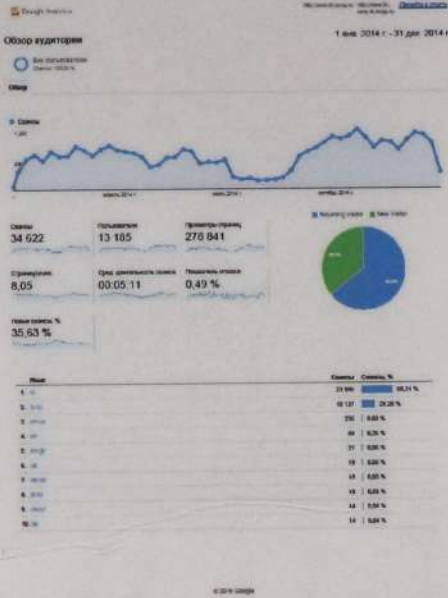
Google Analytics

Обзор аудитории

1 янв. 2014 г. - 31 дек. 2014 г.

Все пользователи

Обзор

Сеансы

июль 2014 г.

сент. 2014 г.

октябрь 2014 г.

Сеансы
34 622

Пользователи
13 105

Просмотры страниц
278 841

Страниц/сеанс
8,05

Сред. длительность сеанса
00:05:11

Показатель отказов
0,49 %

Новые сеансы, %
35,63 %

Returning Visitor
New Visitor

| Язык | Сеансы | Сеансы, % |
|---|---|---|
| 1. ru | 23 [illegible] | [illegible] % |
| 2. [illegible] | 10 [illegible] | 29,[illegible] % |
| 3. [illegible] | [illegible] | 0,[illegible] % |
| 4. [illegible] | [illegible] | 0,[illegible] % |
| 5. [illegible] | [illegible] | 0,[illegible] % |
| 6. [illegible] | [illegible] | 0,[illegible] % |
| 7. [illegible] | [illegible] | 0,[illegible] % |
| 8. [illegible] | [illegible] | 0,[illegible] % |
| 9. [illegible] | 14 | 0,04 % |
| 10. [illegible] | 14 | 0,04 % |

© 2015 Google